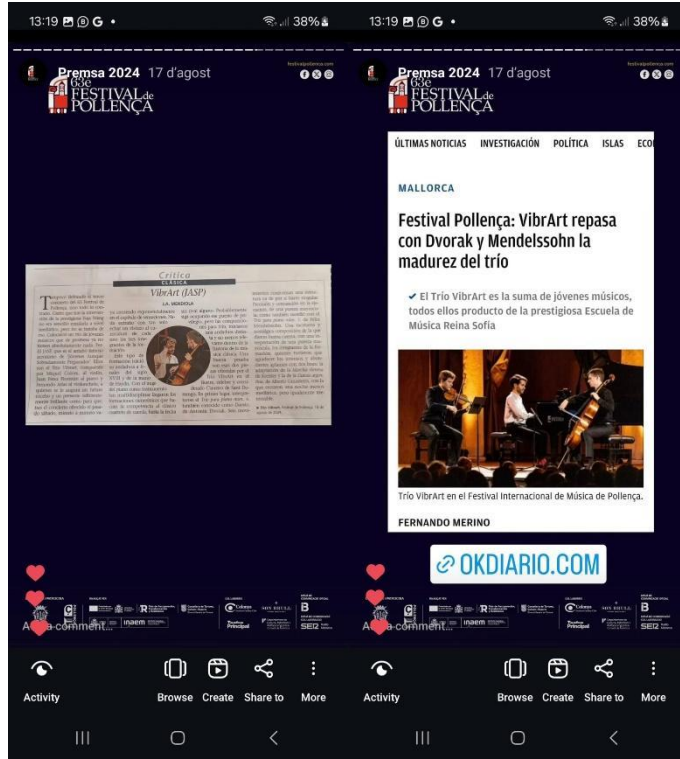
13:19 G •

38%

Premsa 2024 17 d'agost

63è FESTIVAL de POLLENÇA

festivalpollenca.com

Crítica

CLÀSSICA

VibrArt (IASP)

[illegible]

Add a comment...

Activity

Browse

Create

Share to

More

13:19 G •

38%

Premsa 2024 17 d'agost

63è FESTIVAL de POLLENÇA

festivalpollenca.com

ÚLTIMAS NOTICIAS INVESTIGACIÓN POLÍTICA ISLAS ECO

MALLORCA

Festival Pollença: VibrArt repasa con Dvorak y Mendelssohn la madurez del trío

✔ El Trío VibrArt es la suma de jóvenes músicos, todos ellos producto de la prestigiosa Escuela de Música Reina Sofía

Trío VibrArt en el Festival Internacional de Música de Pollença.

FERNANDO MERINO

OKDIARIO.COM

Add a comment...

Activity

Browse

Create

Share to

More